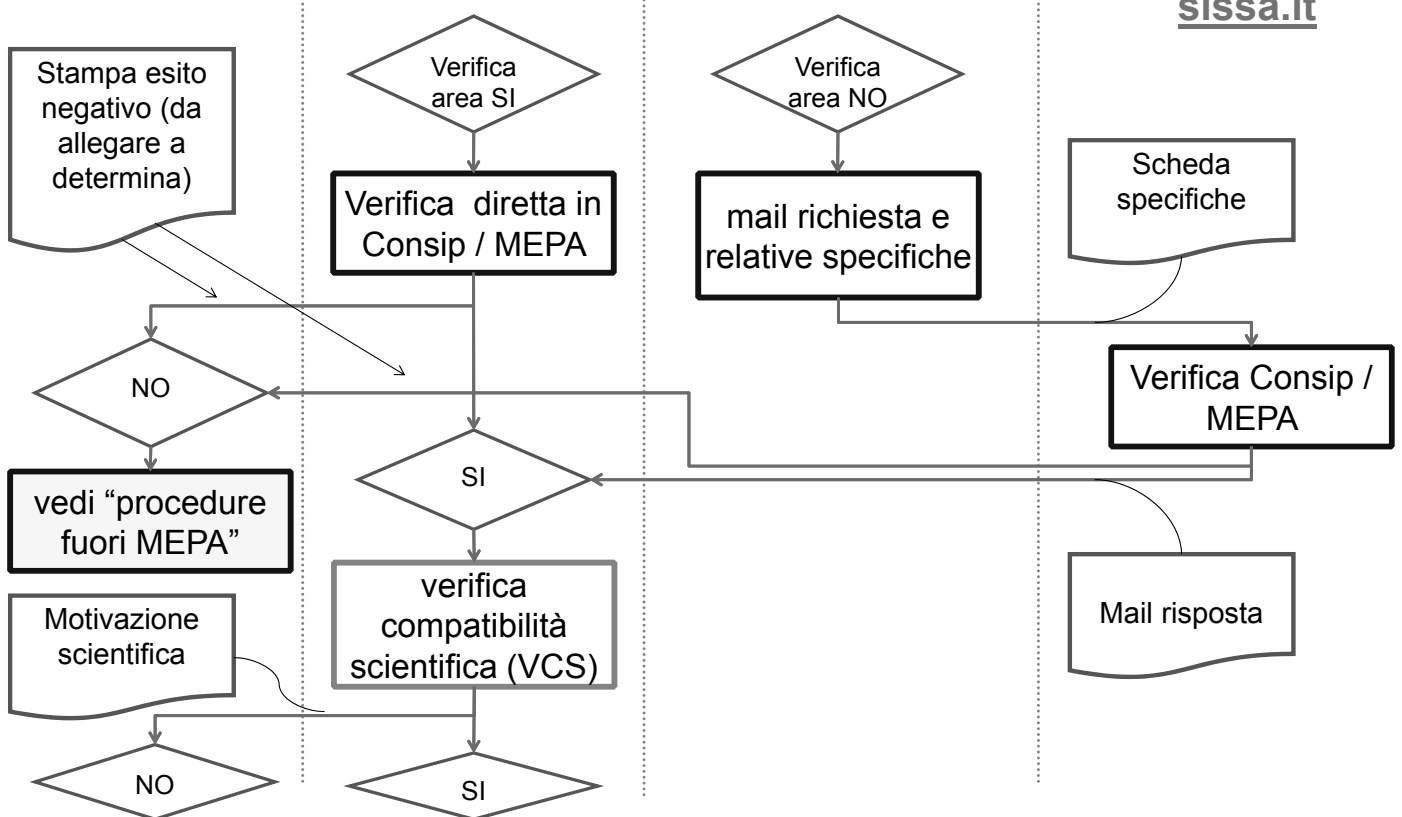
sissa.it

Stampa esito negativo (da allegare a determina)

Verifica area SI

Verifica diretta in Consip / MEPA

Verifica area NO

mail richiesta e relative specifiche

Scheda specifiche

NO

Verifica Consip / MEPA

SI

vedi “procedure fuori MEPA”

verifica compatibilità scientifica (VCS)

Mail risposta

Motivazione scientifica

NO

SI